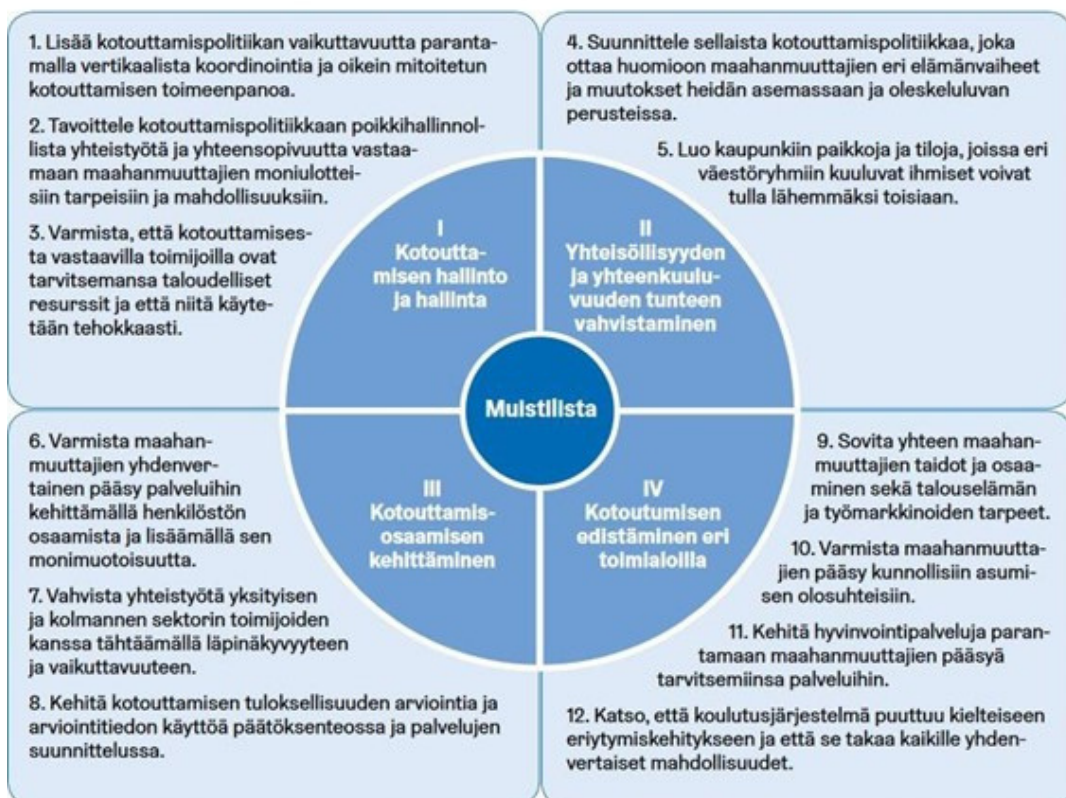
1. Lisää kotouttamispolitiikan vaikuttavuutta parantamalla vertikaalista koordinointia ja oikein mitoitetun kotouttamisen toimeenpanoa.

2. Tavoittele kotouttamispolitiikkaan poikkihallinnollista yhteistyötä ja yhteensopivuutta vastaamaan maahanmuuttajien moniulotteisiin tarpeisiin ja mahdollisuuksiin.

3. Varmista, että kotouttamisesta vastaavilla toimijoilla ovat tarvitsemansa taloudelliset resurssit ja että niitä käytetään tehokkaasti.

4. Suunnittele sellaista kotouttamispolitiikkaa, joka ottaa huomioon maahanmuuttajien eri elämänvaiheet ja muutokset heidän asemassaan ja oleskeluluvan perusteissa.

5. Luo kaupunkiin paikkoja ja tiloja, joissa eri väestöryhmiin kuuluvat ihmiset voivat tulla lähemmäksi toisiaan.

I
Kotouttamisen hallinto ja hallinta

II
Yhteisöllisyyden ja yhteenkuuluvuuden tunteen vahvistaminen

Muistilista

III
Kotouttamisosaamisen kehittäminen

IV
Kotoutumisen edistäminen eri toimialoilla

6. Varmista maahanmuuttajien yhdenvertainen pääsy palveluihin kehittämällä henkilöstön osaamista ja lisäämällä sen monimuotoisuutta.

7. Vahvista yhteistyötä yksityisen ja kolmannen sektorin toimijoiden kanssa tähtäämällä läpinäkyvyyteen ja vaikuttavuuteen.

8. Kehitä kotouttamisen tuloksellisuuden arviointia ja arviointitiedon käyttöä päätöksenteossa ja palvelujen suunnittelussa.

9. Sovita yhteen maahanmuuttajien taidot ja osaaminen sekä talouselämän ja työmarkkinoiden tarpeet.

10. Varmista maahanmuuttajien pääsy kunnollisiin asumisen olosuhteisiin.

11. Kehitä hyvinvointipalveluja parantamaan maahanmuuttajien pääsyä tarvitsemiinsa palveluihin.

12. Katso, että koulutusjärjestelmä puuttuu kielteiseen eriytymiskehitykseen ja että se takaa kaikille yhdenvertaiset mahdollisuudet.